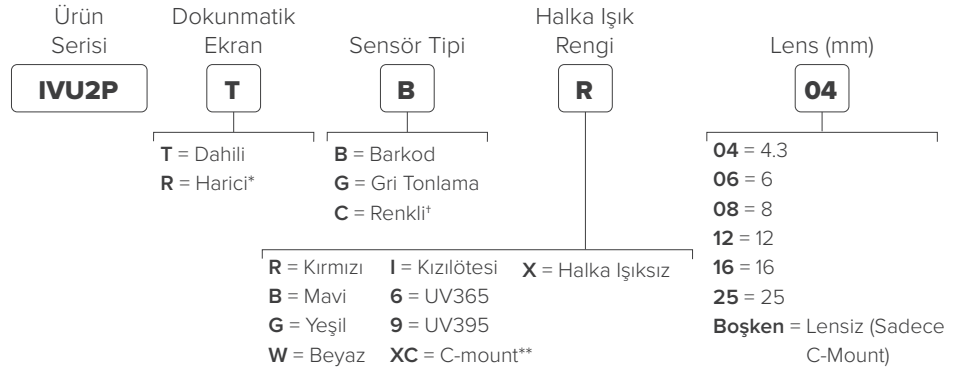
Ürün Serisi

IVU2P

Dokunmatik Ekran

T

**T** = Dahili
**R** = Harici*

Sensör Tipi

B

**B** = Barkod
**G** = Gri Tonlama
**C** = Renkli†

Halka Işık Rengi

R

**R** = Kırmızı
**B** = Mavi
**G** = Yeşil
**W** = Beyaz

**I** = Kızılötesi
**6** = UV365
**9** = UV395
**XC** = C-mount**

**X** = Halka Işıksız

Lens (mm)

04

**04** = 4.3
**06** = 6
**08** = 8
**12** = 12
**16** = 16
**25** = 25
**Boşken** = Lensiz (Sadece C-Mount)